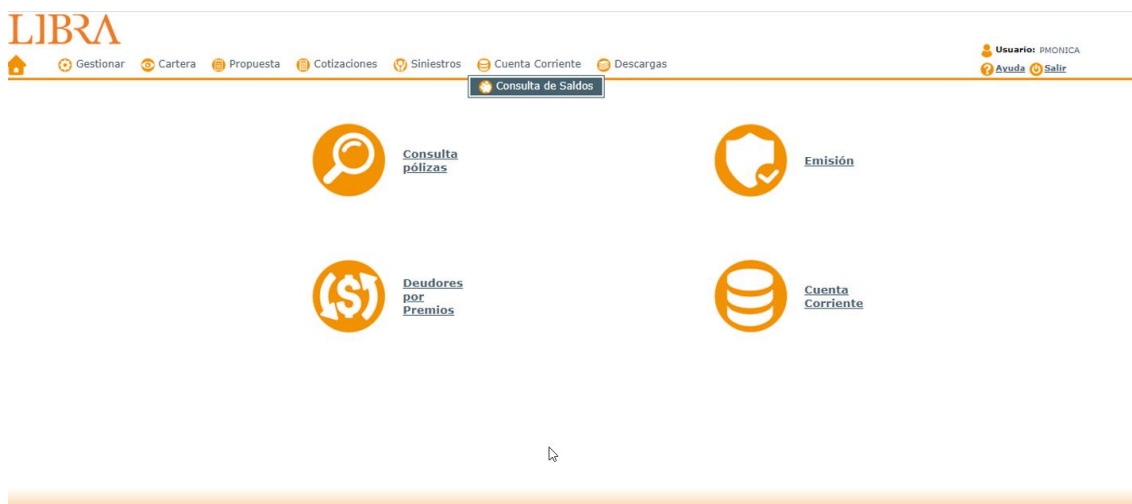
LIBRA

Gestionar Cartera Propuesta Cotizaciones Siniestros Cuenta Corriente Descargas

Consulta de Saldos

Usuario: PMONICA
Ayuda Salir

Consulta pólizas

Emisión

Deudores por Premios

Cuenta Corriente